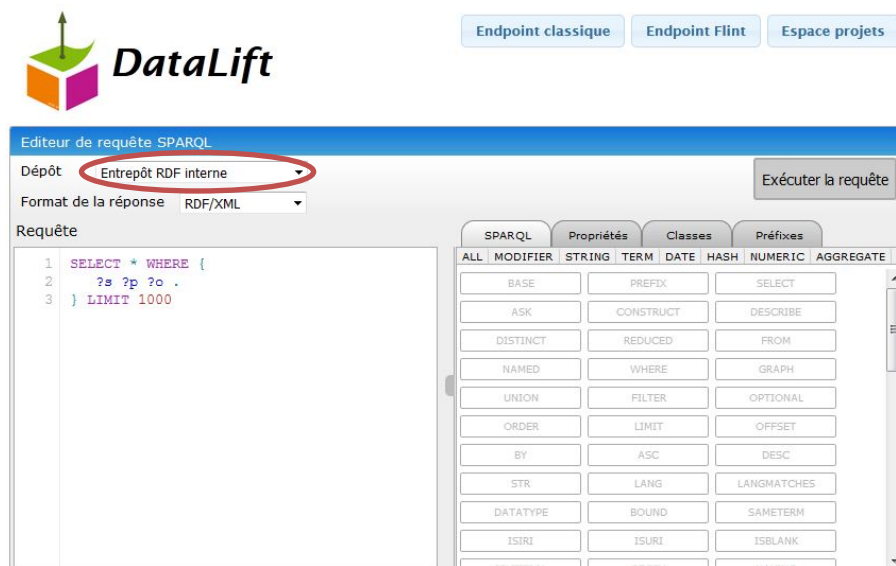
DataLift

Endpoint classique
Endpoint Flint
Espace projets

Editeur de requête SPARQL
Dépôt
Entrepôt RDF interne
Format de la réponse
RDF/XML
Exécuter la requête
Requête

1 SELECT * WHERE {
2 ?s ?p ?o .
3 } LIMIT 1000

SPARQL
Propriétés
Classes
Préfixes

ALL
MODIFIER
STRING
TERM
DATE
HASH
NUMERIC
AGGREGATE

| | | |
|---|---|---|
| BASE | PREFIX | SELECT |
| ASK | CONSTRUCT | DESCRIBE |
| DISTINCT | REDUCED | FROM |
| NAMED | WHERE | GRAPH |
| UNION | FILTER | OPTIONAL |
| ORDER | LIMIT | OFFSET |
| BY | ASC | DESC |
| STR | LANG | LANGMATCHES |
| DATATYPE | BOUND | SAMETERM |
| ISIRI | ISURI | ISBLANK |